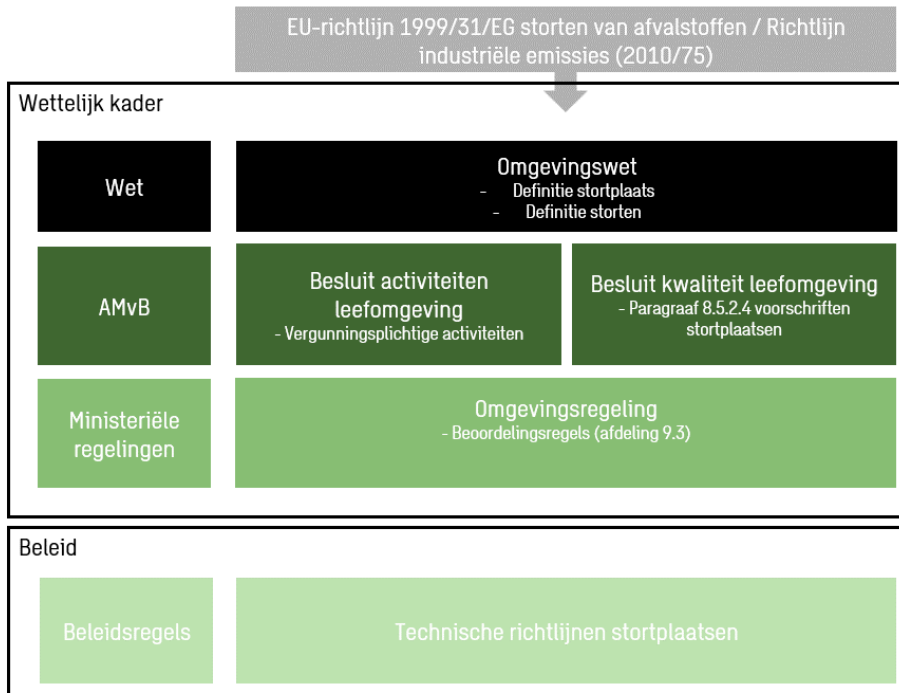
EU-richtlijn 1999/31/EG storten van afvalstoffen / Richtlijn industriële emissies (2010/75)

Wettelijk kader

Wet

Omgevingswet
- Definitie stortplaats
- Definitie storten

AMvB

Besluit activiteiten leefomgeving
- Vergunningsplichtige activiteiten

Besluit kwaliteit leefomgeving
- Paragraaf 8.5.2.4 voorschriften stortplaatsen

Ministeriële regelingen

Omgevingsregeling
- Beoordelingsregels (afdeling 9.3)

Beleid

Beleidsregels

Technische richtlijnen stortplaatsen